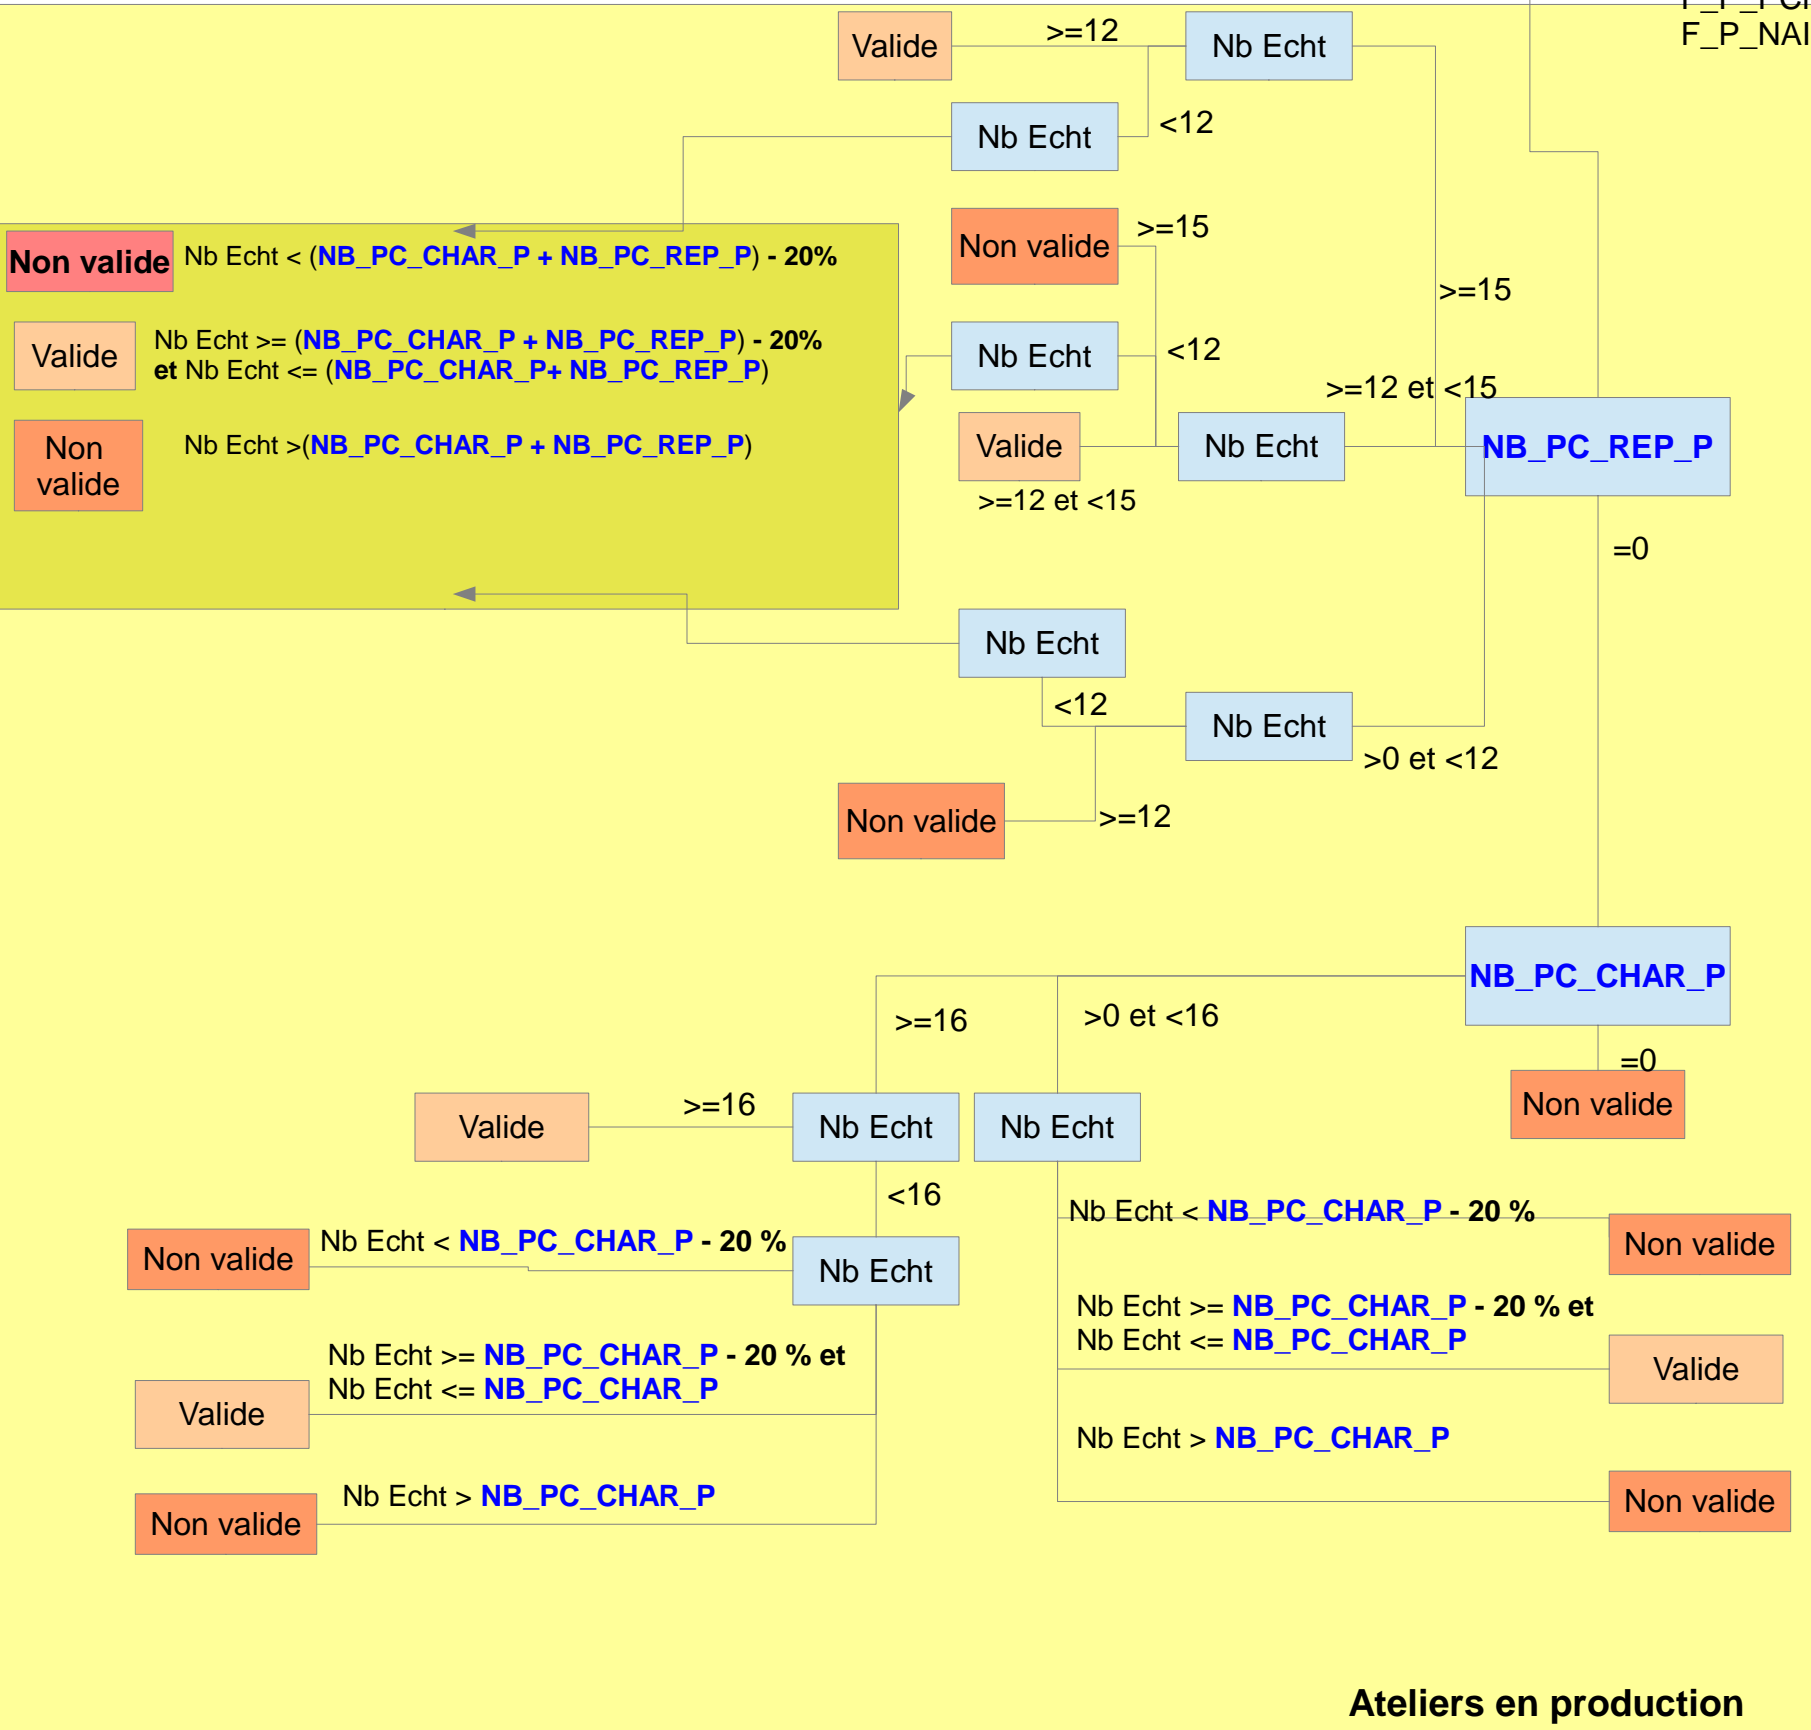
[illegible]
F_P_NAI

Valide
>=12
Nb Echt
Nb Echt
<12

Non valide
Nb Echt < (NB_PC_CHAR_P + NB_PC_REP_P) - 20%

Valide
Nb Echt >= (NB_PC_CHAR_P + NB_PC_REP_P) - 20%
et Nb Echt <= (NB_PC_CHAR_P+ NB_PC_REP_P)

Non valide
Nb Echt >(NB_PC_CHAR_P + NB_PC_REP_P)

Non valide
>=15
>=15
Nb Echt
<12
>=12 et <15
Valide
Nb Echt
NB_PC_REP_P
>=12 et <15
=0

Nb Echt
<12
Nb Echt
>0 et <12
Non valide
>=12

NB_PC_CHAR_P
>=16
>0 et <16
=0
Non valide
Valide
>=16
Nb Echt
Nb Echt
<16
Nb Echt < NB_PC_CHAR_P - 20 %
Non valide
Non valide
Nb Echt < NB_PC_CHAR_P - 20 %
Nb Echt
Nb Echt >= NB_PC_CHAR_P - 20 % et
Nb Echt <= NB_PC_CHAR_P
Valide
Nb Echt >= NB_PC_CHAR_P - 20 % et
Nb Echt <= NB_PC_CHAR_P
Valide
Nb Echt > NB_PC_CHAR_P
Non valide
Nb Echt > NB_PC_CHAR_P
Non valide

Ateliers en production